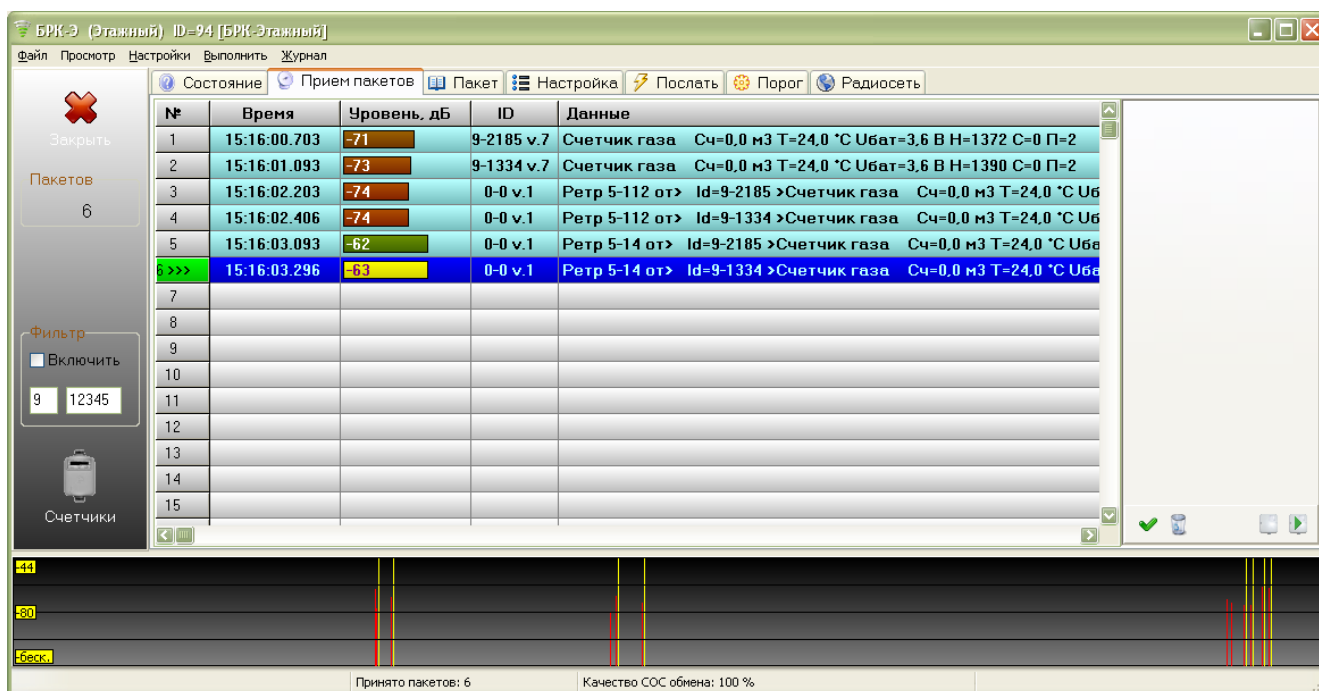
БРК-Э (Этажный) ID=94 [БРК-Этажный]

Файл Просмотр Настройки Выполнить Журнал

Закрыть

Пакетов
6

Фильтр
Включить
9 12345

Счетчики

Состояние | Прием пакетов | Пакет | Настройка | Послать | Порог | Радиосеть

| № | Время | Уровень, дБ | ID | Данные |
|---|---|---|---|---|
| 1 | 15:16:00.703 | -71 | 9-2185 v.7 | Счетчик газа Сч=0,0 м3 Т=24,0 °С Uбат=3,6 В Н=1372 С=0 П=2 |
| 2 | 15:16:01.093 | -73 | 9-1334 v.7 | Счетчик газа Сч=0,0 м3 Т=24,0 °С Uбат=3,6 В Н=1390 С=0 П=2 |
| 3 | 15:16:02.203 | -74 | 0-0 v.1 | Ретр 5-112 от> Id=9-2185 >Счетчик газа Сч=0,0 м3 Т=24,0 °С Uб |
| 4 | 15:16:02.406 | -74 | 0-0 v.1 | Ретр 5-112 от> Id=9-1334 >Счетчик газа Сч=0,0 м3 Т=24,0 °С Uб |
| 5 | 15:16:03.093 | -62 | 0-0 v.1 | Ретр 5-14 от> Id=9-2185 >Счетчик газа Сч=0,0 м3 Т=24,0 °С Uба |
| 6 >>> | 15:16:03.296 | -63 | 0-0 v.1 | Ретр 5-14 от> Id=9-1334 >Счетчик газа Сч=0,0 м3 Т=24,0 °С Uба |
| 7 | | | | |
| 8 | | | | |
| 9 | | | | |
| 10 | | | | |
| 11 | | | | |
| 12 | | | | |
| 13 | | | | |
| 14 | | | | |
| 15 | | | | |

-44
-80
-беск.

Принято пакетов: 6
Качество СОС обмена: 100 %